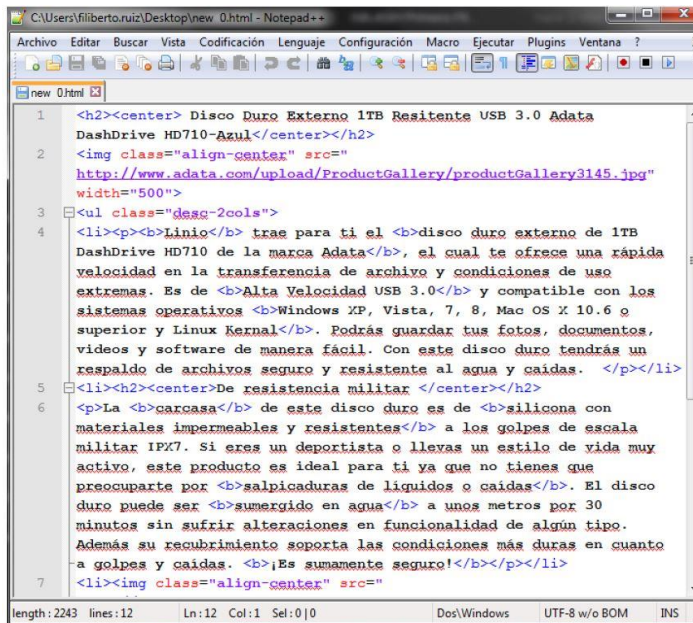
C:\Users\filiberto.ruiz\Desktop\new 0.html - Notepad++

Archivo Editar Buscar Vista Codificación Lenguaje Configuración Macro Ejecutar Plugins Ventana ?

new 0.html

1 <h2><center> Disco Duro Externo 1TB Resitente USB 3.0 Adata DashDrive HD710-Azul</center></h2>
2 <img class="align-center" src=" http://www.adata.com/upload/ProductGallery/productGallery3145.jpg" width="500">
3 <ul class="desc-2cols">
4 <li><p><b>Linio</b> trae para ti el <b>disco duro externo de 1TB DashDrive HD710 de la marca Adata</b>, el cual te ofrece una rápida velocidad en la transferencia de archivo y condiciones de uso extremas. Es de <b>Alta Velocidad USB 3.0</b> y compatible con los sistemas operativos <b>Windows XP, Vista, 7, 8, Mac OS X 10.6 o superior y Linux Kernal</b>. Podrás guardar tus fotos, documentos, videos y software de manera fácil. Con este disco duro tendrás un respaldo de archivos seguro y resistente al agua y caídas. </p></li>
5 <li><h2><center>De resistencia militar </center></h2>
6 <p>La <b>carcasa</b> de este disco duro es de <b>silicona con materiales impermeables y resistentes</b> a los golpes de escala militar IPX7. Si eres un deportista o llevas un estilo de vida muy activo, este producto es ideal para ti ya que no tienes que preocuparte por <b>salpicaduras de líquidos o caídas</b>. El disco duro puede ser <b>sumergido en agua</b> a unos metros por 30 minutos sin sufrir alteraciones en funcionalidad de algún tipo. Además su recubrimiento soporta las condiciones más duras en cuanto a golpes y caídas. <b>¡Es sumamente seguro!</b></p></li>
7 <li><img class="align-center" src="

length : 2243 lines : 12 Ln : 12 Col : 1 Sel : 0 | 0 Dos\Windows UTF-8 w/o BOM INS